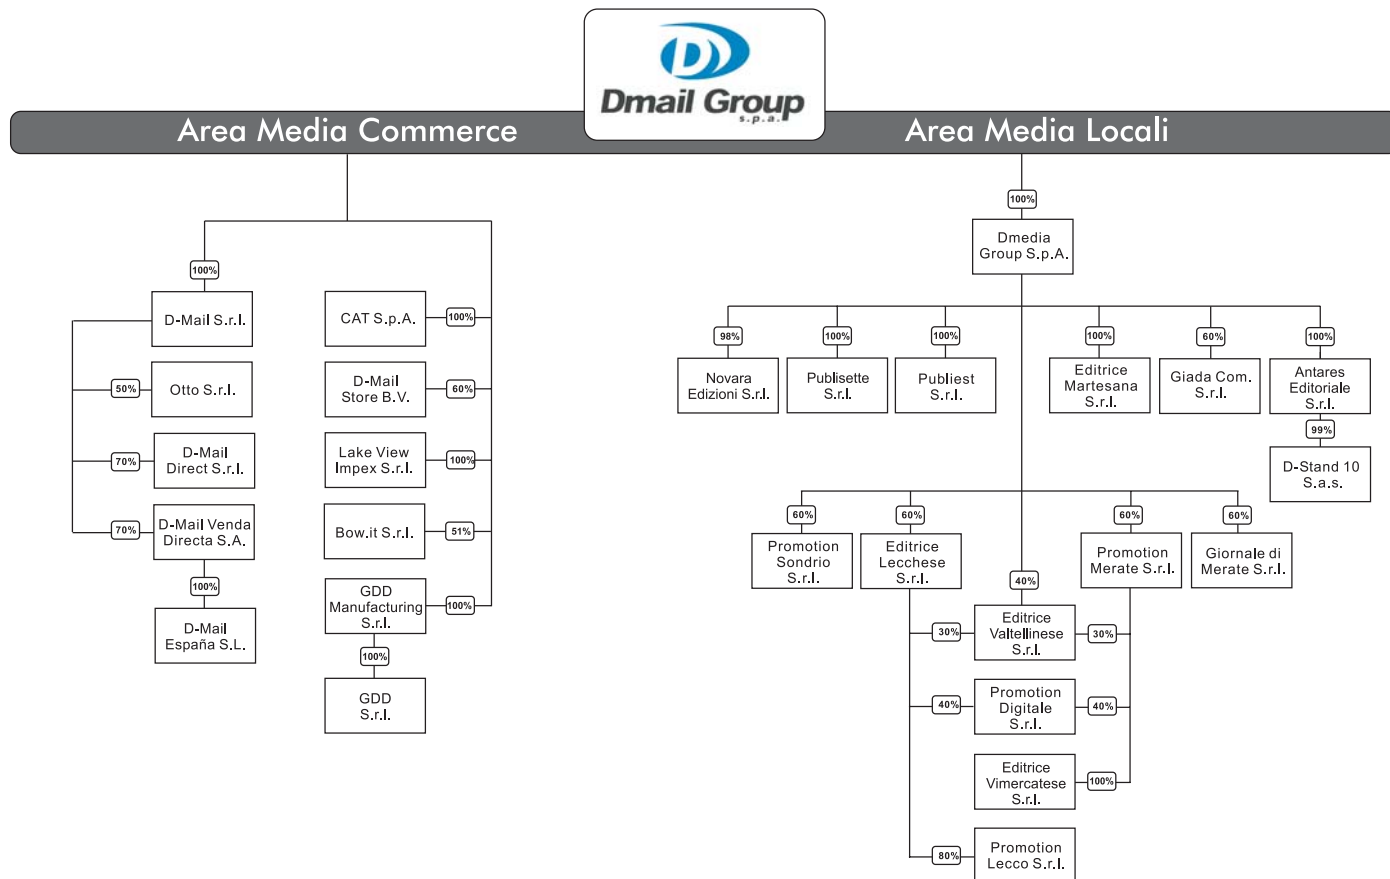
Dmail Group s.p.a.

Area Media Commerce

Area Media Locali

100%
D-Mail S.r.l.

50%
Otto S.r.l.

70%
D-Mail Direct S.r.l.

70%
D-Mail Venda Directa S.A.

100%
D-Mail España S.L.

CAT S.p.A.
100%

D-Mail Store B.V.
60%

Lake View Impex S.r.l.
100%

Bow.it S.r.l.
51%

GDD Manufacturing S.r.l.
100%

100%
GDD S.r.l.

100%
Dmedia Group S.p.A.

98%
Novara Edizioni S.r.l.

100%
Publisette S.r.l.

100%
Publiest S.r.l.

100%
Editrice Martesana S.r.l.

60%
Giada Com. S.r.l.

100%
Antares Editoriale S.r.l.

99%
D-Stand 10 S.a.s.

60%
Promotion Sondrio S.r.l.

60%
Editrice Lecchese S.r.l.

40%
Editrice Valtellinese S.r.l.

60%
Promotion Merate S.r.l.

60%
Giornale di Merate S.r.l.

30%
30%

Promotion Digitale S.r.l.
40%
40%

Editrice Vimercatese S.r.l.
100%

80%
Promotion Lecco S.r.l.